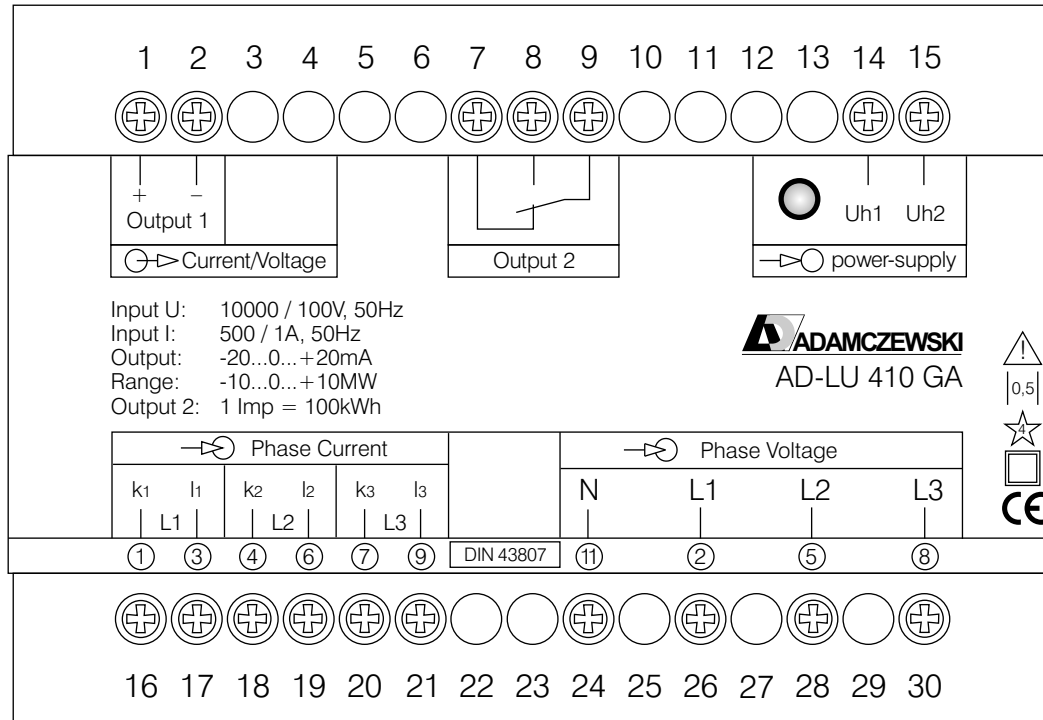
1 2 3 4 5 6 7 8 9 10 11 12 13 14 15

+ −
Output 1

Current/Voltage

Output 2

Uh1 Uh2

power-supply

Input U: 10000 / 100V, 50Hz
Input I: 500 / 1A, 50Hz
Output: -20...0...+20mA
Range: -10...0...+10MW
Output 2: 1 Imp = 100kWh

ADAMCZEWSKI
AD-LU 410 GA

0,5

4

CE

Phase Current

$k_1$ $l_1$ $k_2$ $l_2$ $k_3$ $l_3$
L1 L2 L3

Phase Voltage

N L1 L2 L3

① ③ ④ ⑥ ⑦ ⑨ DIN 43807 ⑪ ② ⑤ ⑧

16 17 18 19 20 21 22 23 24 25 26 27 28 29 30